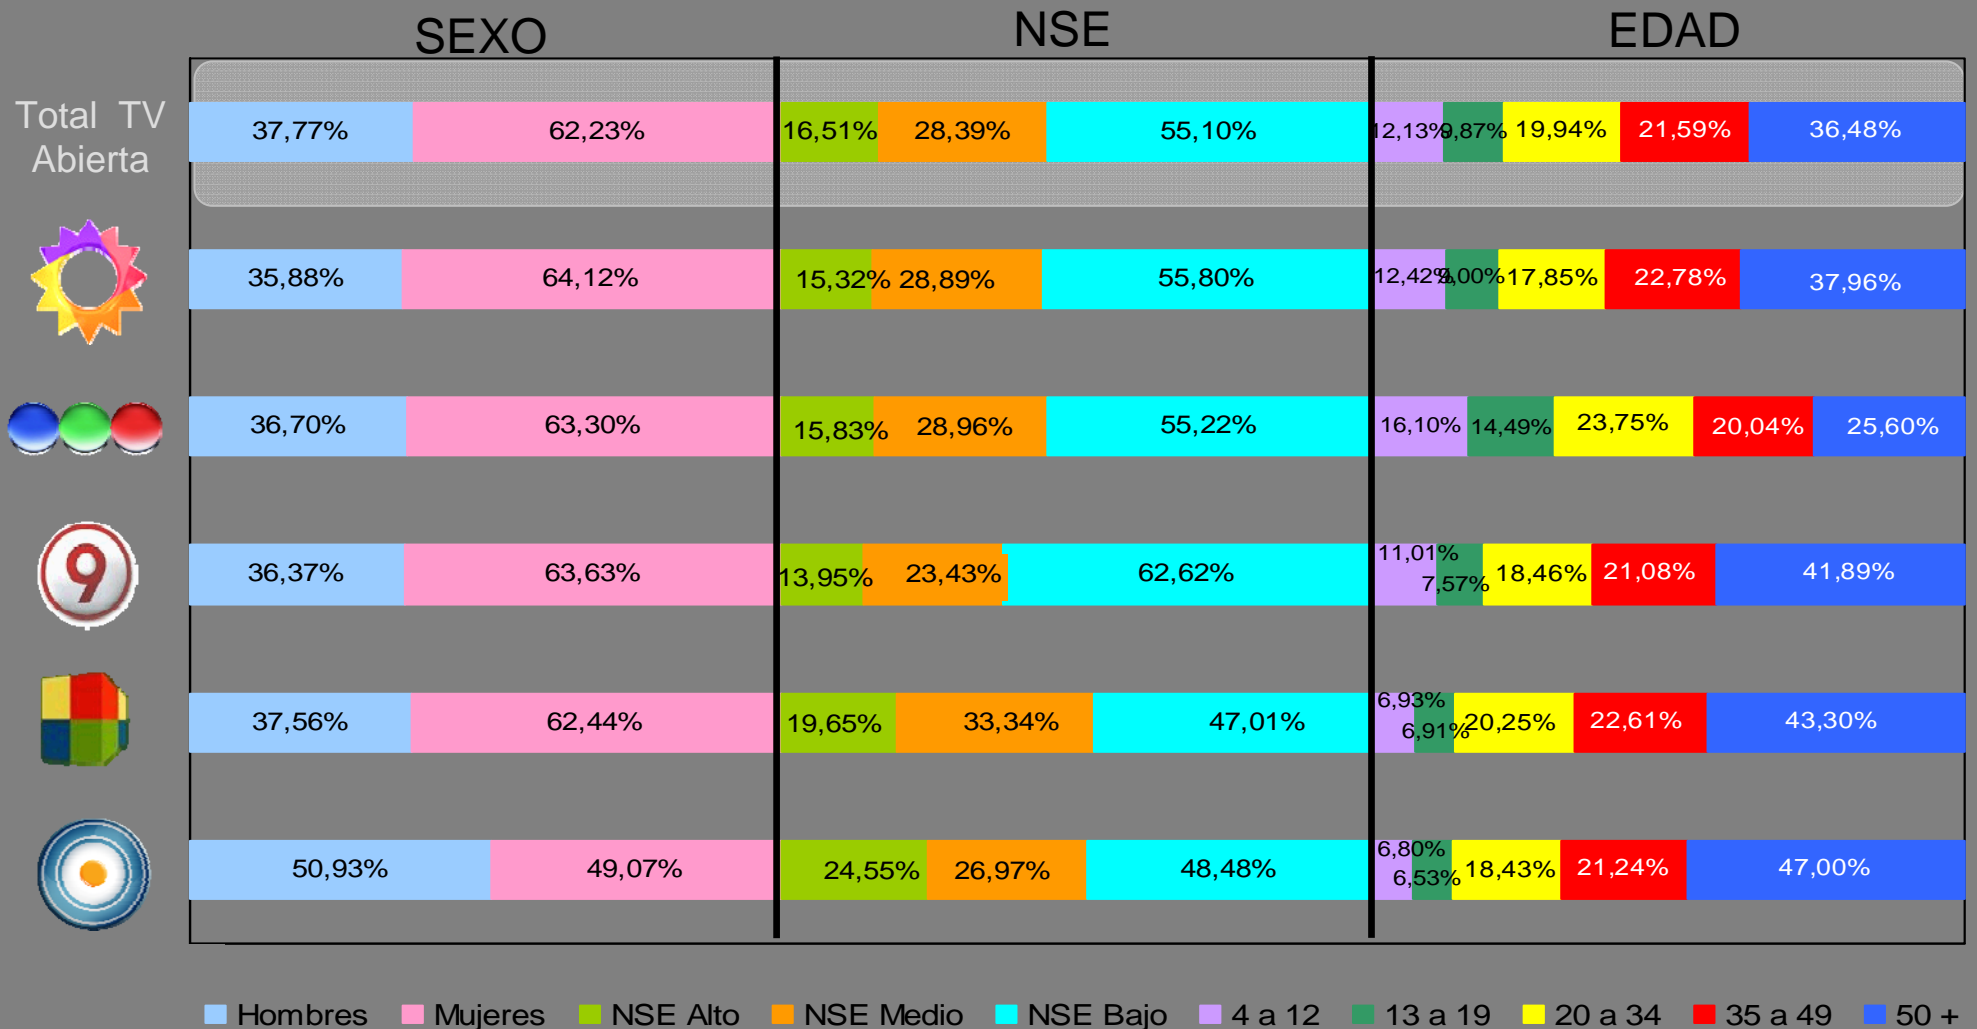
SEXO

NSE

EDAD

Total TV Abierta

| | Hombres | Mujeres | NSE Alto | NSE Medio | NSE Bajo | 4 a 12 | 13 a 19 | 20 a 34 | 35 a 49 | 50 + |
|---|---|---|---|---|---|---|---|---|---|---|
| Total TV Abierta | 37,77% | 62,23% | 16,51% | 28,39% | 55,10% | 12,13% | 9,87% | 19,94% | 21,59% | 36,48% |
| | 35,88% | 64,12% | 15,32% | 28,89% | 55,80% | 12,42% | 9,00% | 17,85% | 22,78% | 37,96% |
| | 36,70% | 63,30% | 15,83% | 28,96% | 55,22% | 16,10% | 14,49% | 23,75% | 20,04% | 25,60% |
| | 36,37% | 63,63% | 13,95% | 23,43% | 62,62% | 11,01% | 7,57% | 18,46% | 21,08% | 41,89% |
| | 37,56% | 62,44% | 19,65% | 33,34% | 47,01% | 6,93% | 6,91% | 20,25% | 22,61% | 43,30% |
| | 50,93% | 49,07% | 24,55% | 26,97% | 48,48% | 6,80% | 6,53% | 18,43% | 21,24% | 47,00% |

Hombres Mujeres NSE Alto NSE Medio NSE Bajo 4 a 12 13 a 19 20 a 34 35 a 49 50 +